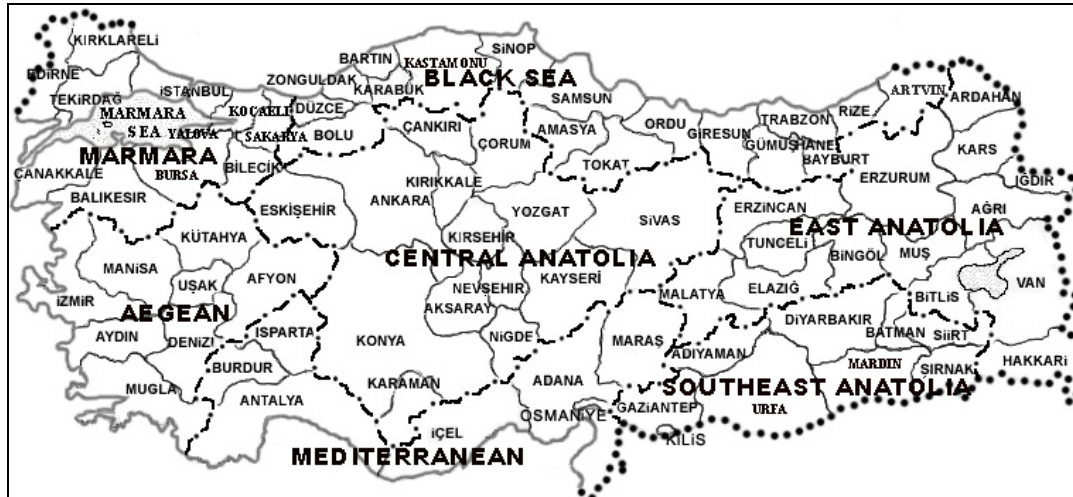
KIRKLARELİ
EDİRNE
TEKİRDAĞ
İSTANBUL
MARMARA SEA
YALOVA
ZONGULDAK
KOCAELİ
DÜZCE
SAKARYA
BOLU
BARTIN
KASTAMONU
KARABÜK
SİNOP
BLACK SEA
SAMSUN
ARTVIN
ARDAHAN
RİZE
TRABZON
GÜMÜŞHANE
BAYBURT
KARS
IĞDIR
MARMARA
ÇANAKKALE
BURSA
BİLECİK
ÇANKIRI
ÇORUM
AMASYA
ORDU
GİRESUN
TOKAT
ERZURUM
AĞRI
BALIKESİR
ESKİŞEHİR
ANKARA
KIRIKKALE
YOZGAT
SİVAS
ERZİNCAN
EAST ANATOLIA
KÜTAHYA
KIRŞEHİR
TUNCELİ
BİNGÖL
MUŞ
VAN
MANİSA
UŞAK
AFYON
CENTRAL ANATOLIA
NEVŞEHİR
KAYSERİ
MALATYA
ELAZIĞ
BİTLİS
İZMİR
AEGEAN
AKSARAY
AYDIN
DENİZLİ
ISPARTA
KONYA
NİĞDE
MARAŞ
DİYARBAKIR
BATMAN
SİİRT
BURDUR
ADIYAMAN
MARDIN
ŞIRNAK
HAKKARİ
MUĞLA
KARAMAN
ADANA
SOUTHEAST ANATOLIA
ANTALYA
OSMANİYE
GAZİANTEP
URFA
İÇEL
KİLİS
MEDITERRANEAN